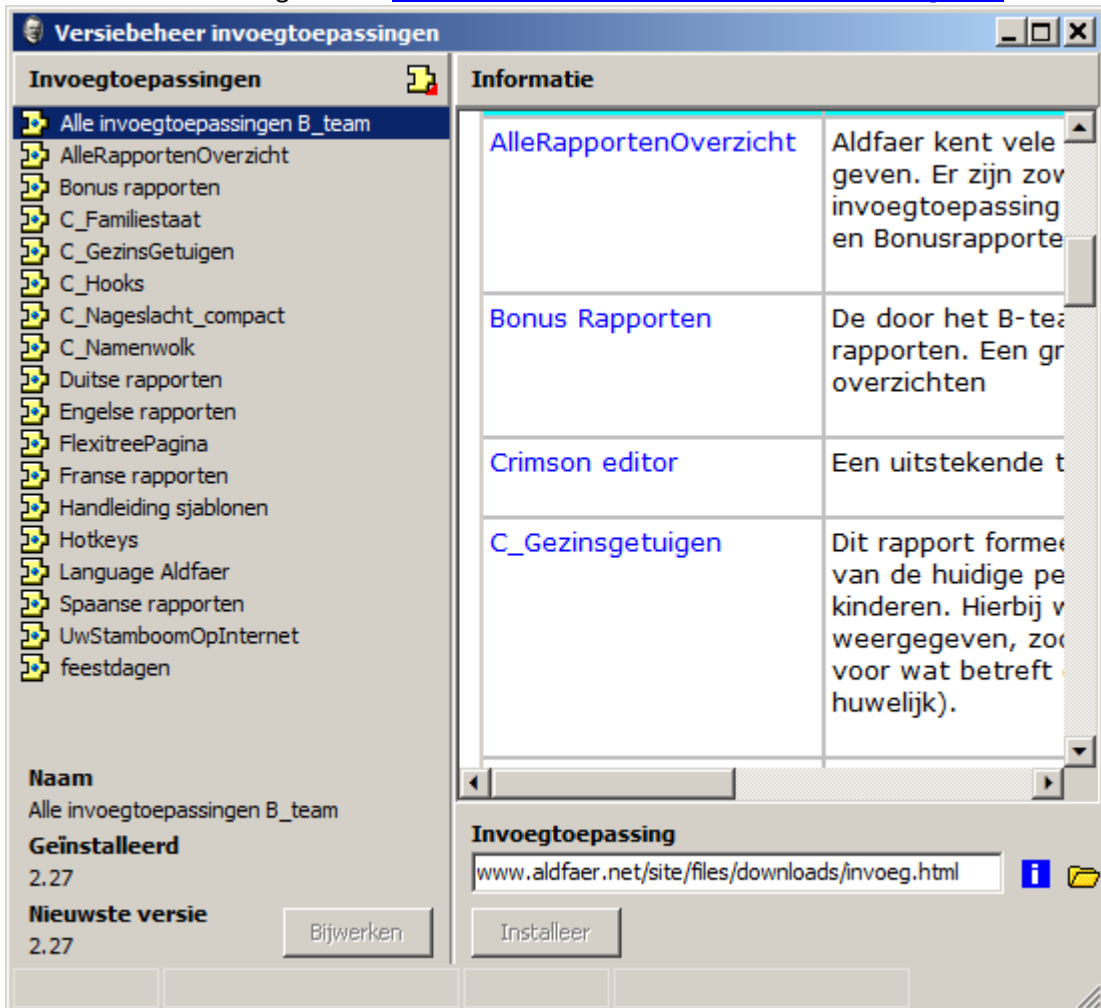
Versiebeheer invoegtoepassingen

Invoegtoepassingen

Alle invoegtoepassingen B_team
AlleRapportenOverzicht
Bonus rapporten
C_Familiestaat
C_GezinsGetuigen
C_Hooks
C_Nageslacht_compact
C_Namenwolk
Duitse rapporten
Engelse rapporten
FlexitreePagina
Franse rapporten
Handleiding sjablonen
Hotkeys
Language Aldfaer
Spaanse rapporten
UwStamboomOpInternet
feestdagen

Naam
Alle invoegtoepassingen B_team
Geïnstalleerd
2.27
Nieuwste versie
2.27
Bijwerken

Informatie

| AlleRapportenOverzicht | Aldfaer kent vele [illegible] geven. Er zijn zov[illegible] invoegtoepassing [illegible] en Bonusrapporte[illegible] |
|---|---|
| Bonus Rapporten | De door het B-tea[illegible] rapporten. Een gr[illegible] overzichten |
| Crimson editor | Een uitstekende t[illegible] |
| C_Gezinsgetuigen | Dit rapport formee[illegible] van de huidige pe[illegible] kinderen. Hierbij w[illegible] weergegeven, zoo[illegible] voor wat betreft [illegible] huwelijk). |

Invoegtoepassing
www.aldfaer.net/site/files/downloads/invoeg.html
Installeer